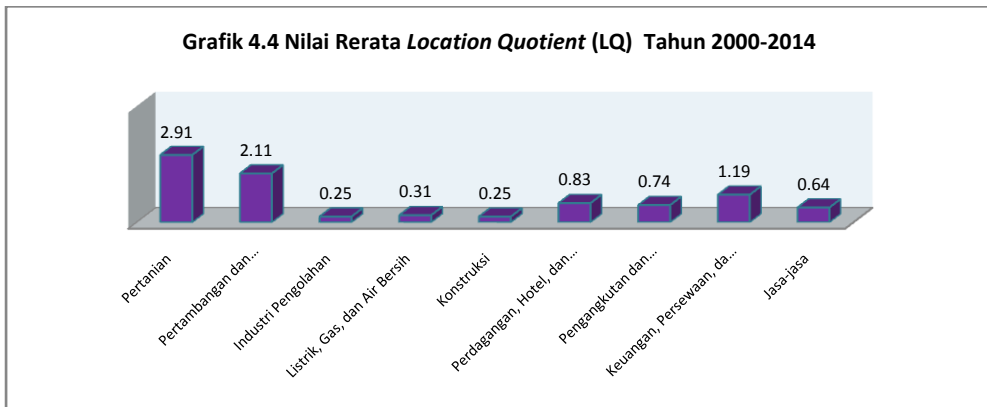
Grafik 4.4 Nilai Rerata *Location Quotient* (LQ) Tahun 2000-2014

2.91
2.11
0.25
0.31
0.25
0.83
0.74
1.19
0.64

Pertanian
Pertambangan dan...
Industri Pengolahan
Listrik, Gas, dan Air Bersih
Konstruksi
Perdagangan, Hotel, dan...
Pengangkutan dan...
Keuangan, Persewaan, da...
Jasa-jasa